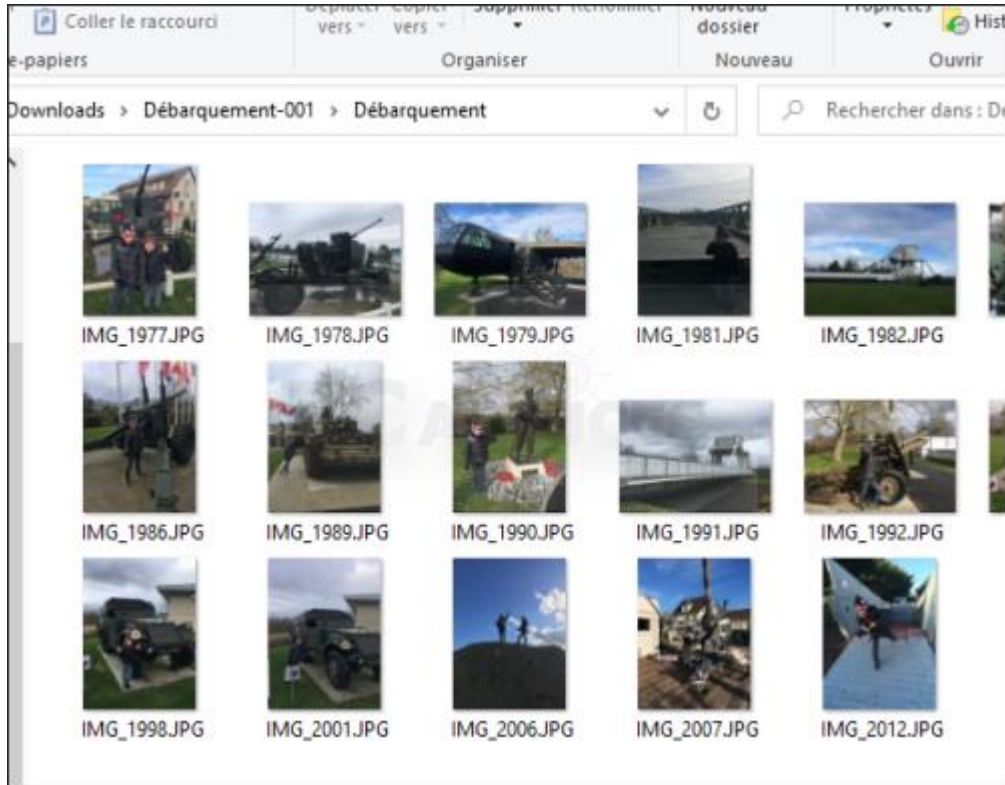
Coller le raccourci

Déplacer vers

Copier vers

Supprimer

Renommer

Nouveau dossier

Propriétés

Hist

e-papiers

Organiser

Nouveau

Ouvrir

Downloads > Débarquement-001 > Débarquement

Rechercher dans : De

IMG_1977.JPG

IMG_1978.JPG

IMG_1979.JPG

IMG_1981.JPG

IMG_1982.JPG

IMG_1986.JPG

IMG_1989.JPG

IMG_1990.JPG

IMG_1991.JPG

IMG_1992.JPG

IMG_1998.JPG

IMG_2001.JPG

IMG_2006.JPG

IMG_2007.JPG

IMG_2012.JPG